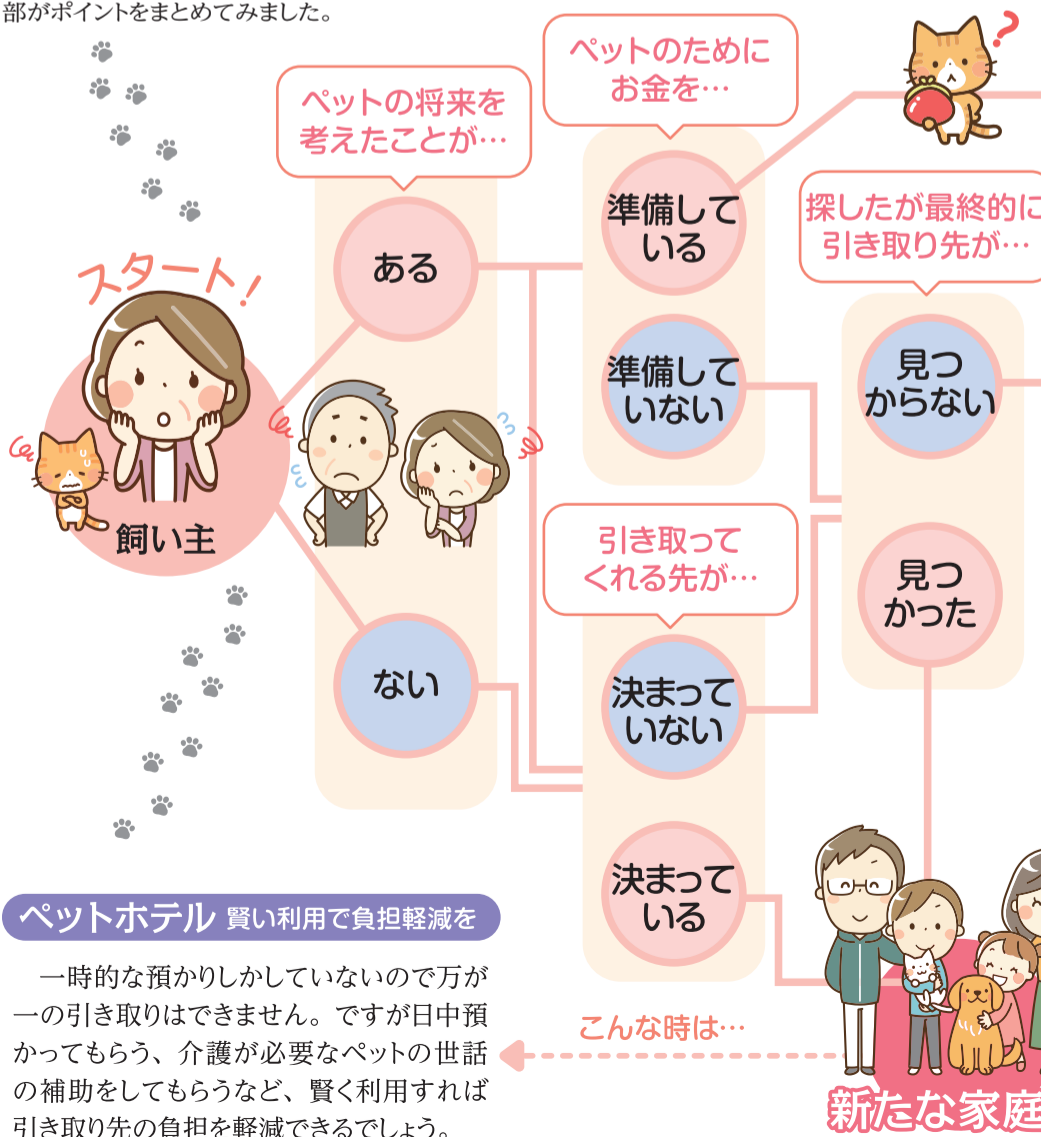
部がポイントをまとめてみました。

スタート！

飼い主

ペットの将来を考えたことが…

ある

ない

ペットのためにお金を…

準備している

準備していない

引き取ってくれる先が…

決まっていない

決まっている

探したが最終的に引き取り先が…

見つからない

見つかった

新たな家庭

こんな時は…

ペットホテル 賢い利用で負担軽減を

一時的な預かりしかしていないので万が一の引き取りはできません。ですが日中預かってもらう、介護が必要なペットの世話の補助をしてもらうなど、賢く利用すれば引き取り先の負担を軽減できるでしょう。